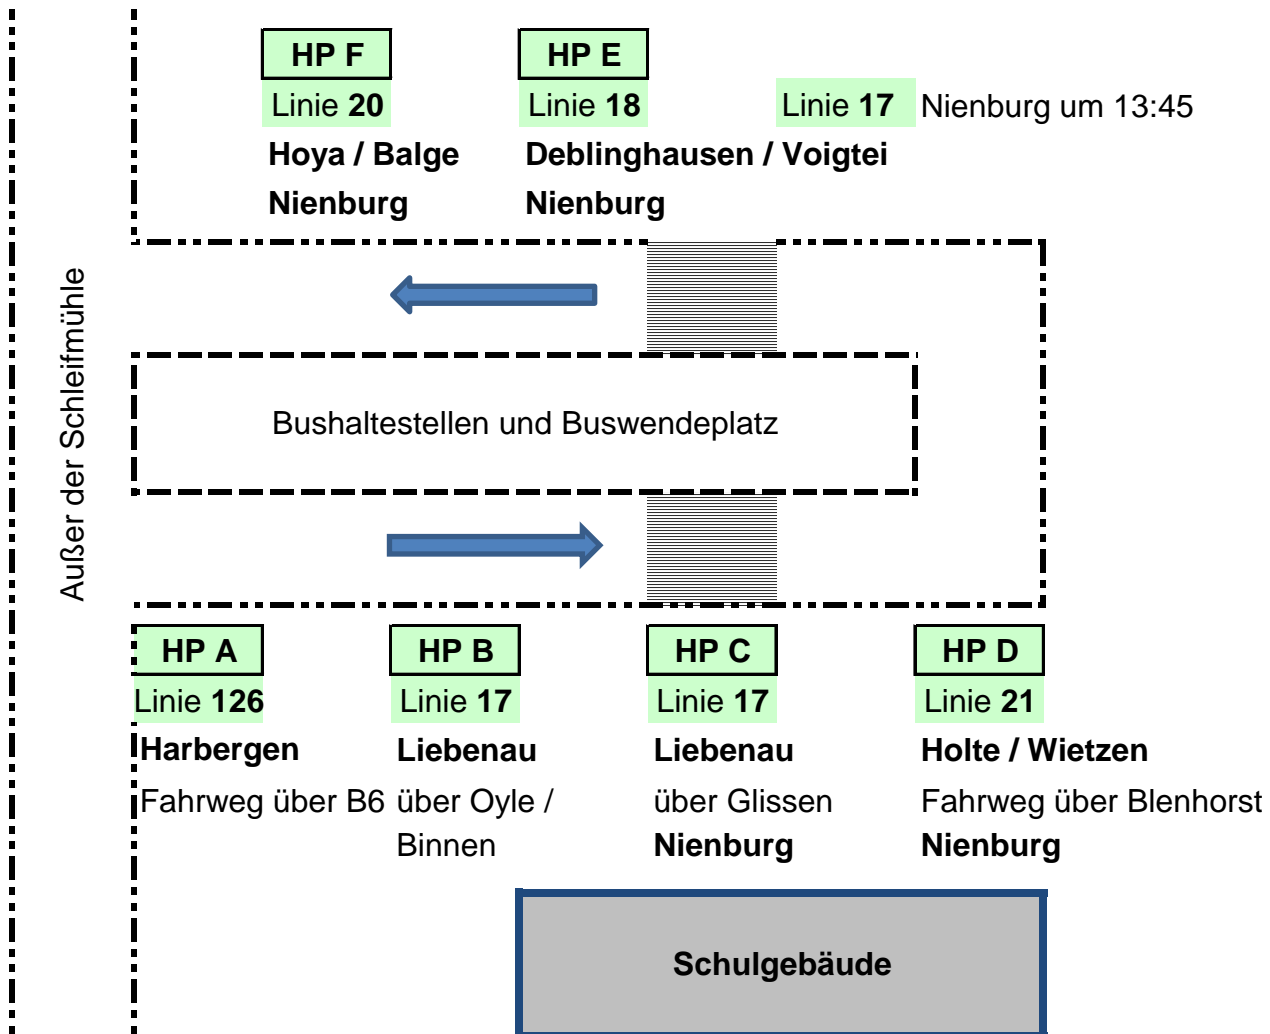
HP F
Linie **20**
Hoya / Balge
Nienburg

HP E
Linie **18**
Deblinghausen / Voigtei
Nienburg

Linie **17** Nienburg um 13:45

Außer der Schleifmühle

Bushaltestellen und Buswendeplatz

HP A
Linie **126**
Harbergen
Fahrweg über B6

HP B
Linie **17**
Liebenau
über Oyle / Binnen

HP C
Linie **17**
Liebenau
über Glissen
Nienburg

HP D
Linie **21**
Holte / Wietzen
Fahrweg über Blenhorst
Nienburg

Schulgebäude